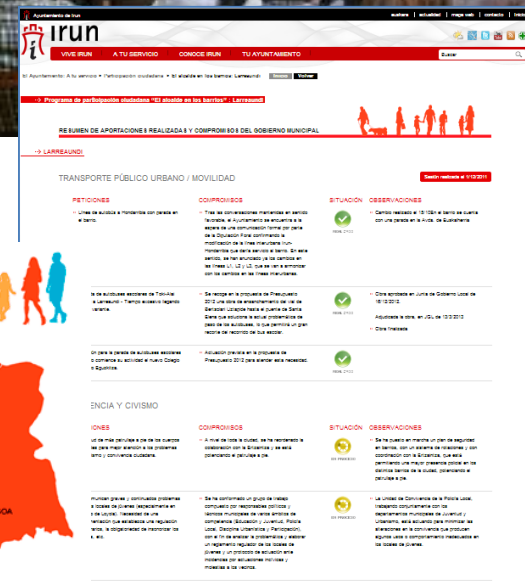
Ayuntamiento de Irun

euskara | actualidad | mapa web | contacto | buzón

irun

VIVE IRUN | A TU SERVICIO | CONOCE IRUN | TU AYUNTAMIENTO

Buscar

Tu Ayuntamiento: A tu servicio • Participación ciudadana • El alcalde en los barrios: Larreaundi Imprimir Volver

→ Programa de participación ciudadana "El alcalde en los barrios" : Larreaundi

RESUMEN DE APORTACIONES REALIZADAS Y COMPROMISOS DEL GOBIERNO MUNICIPAL

→ LARREAUNDI

TRANSPORTE PÚBLICO URBANO / MOVILIDAD

Sesión realizada el 1/12/2011

PETICIONES | COMPROMISOS | SITUACIÓN | OBSERVACIONES

Líneas de autobús a Hondarribia con parada en el barrio. | Tras las conversaciones mantenidas en sentido favorable, el Ayuntamiento se encuentra a la espera de una comunicación formal por parte de la Diputación Foral confirmando la modificación de la línea interurbana Irun-Hondarribia que daría servicio al barrio. En este sentido, se han anunciado ya los cambios en las líneas L1, L2 y L3, que se van a armonizar con los cambios en las líneas interurbanas. | REALIZADO | Cambio realizado el 15/1/2013 el barrio se cuenta con una parada en la Avda. de Gipuzkoa

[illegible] de autobuses escolares de Txiki-Ale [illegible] Larreaundi - Tiempo excesivo llegando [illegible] | Se recoge en la propuesta de Presupuesto 2012 una obra de ensanchamiento del vial de Behobia/ Lizaga hacia el puente de Santa Elena que solucione la actual problemática de paso de los autobuses, lo que permitirá un gran recorte del recorrido del bus escolar. | REALIZADO | Obra aprobada en Junta de Gobierno Local de 18/12/2012. Adjudicada la obra, en JGL de 12/3/2013 Obra finalizada

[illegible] para la parada de autobuses escolares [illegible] comience su actividad el nuevo Colegio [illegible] Equipo. | Actuación prevista en la propuesta de Presupuesto 2012 para atender esta necesidad. | REALIZADO

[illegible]ENCIA Y CIVISMO

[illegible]IONES | COMPROMISOS | SITUACIÓN | OBSERVACIONES

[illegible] de más patrulla a pie de los cuerpos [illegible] para mayor atención a los problemas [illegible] y convivencia ciudadana. | A nivel de toda la ciudad, se ha reordenado la colaboración con la Ertzaintza y se está potenciando el patrullaje a pie. | EN PROCESO | Se ha puesto en marcha un plan de seguridad en barrios, con un sistema de rotaciones y con coordinación con la Ertzaintza, que está permitiendo una mayor presencia policial en los distintos barrios de la ciudad, potenciando el patrullaje a pie.

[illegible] graves y continuados problemas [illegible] jóvenes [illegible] | Se ha conformado un grupo de trabajo compuesto por responsables políticos y técnicos municipales de varias áreas de competencia (Educación y Juventud, Policía Local, Disciplina Urbanística y Participación), con el fin de analizar la problemática y elaborar un diagnóstico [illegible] de los locales de jóvenes y un protocolo de actuación ante molestias por actuaciones incívicas y molestias a los vecinos. | EN PROCESO | La Unidad de Convivencia de la Policía Local, trabajando conjuntamente con los departamentos municipales de Juventud y Urbanismo, está actuando para minimizar las alteraciones en la convivencia que producen algunos usos o comportamientos inadecuados en los locales de jóvenes.